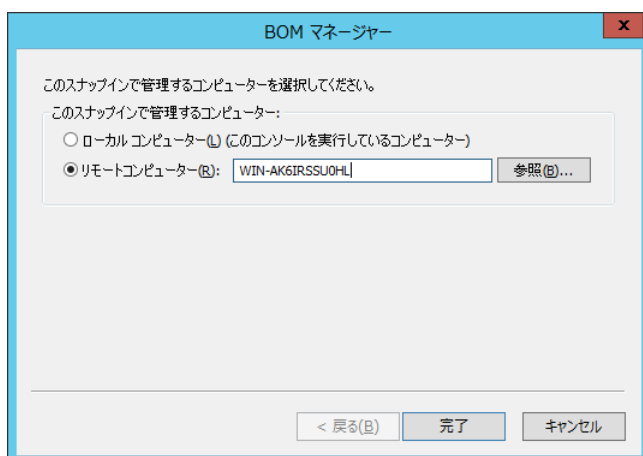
BOM マネージャー

x

このスナップインで管理するコンピューターを選択してください。

このスナップインで管理するコンピューター:

ローカル コンピューター(L) (このコンソールを実行しているコンピューター)

リモートコンピューター(R): WIN-AK6IRSSU0HL 参照(B)...

< 戻る(B) 完了 キャンセル